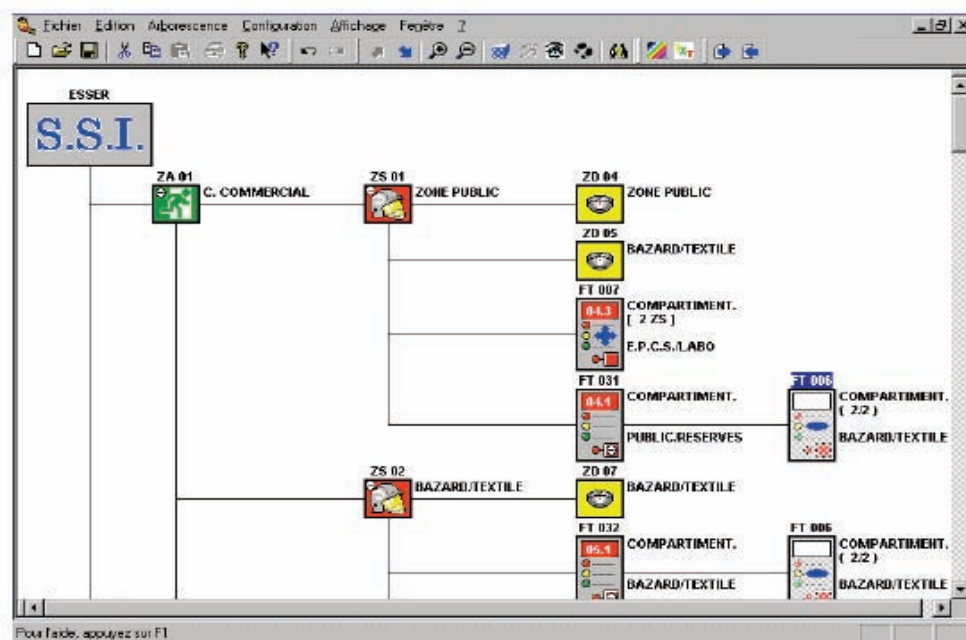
Fichier Edition Arborescence Configuration Affichage Fenêtre ?

ESSER

S.S.I.

ZA 01
C. COMMERCIAL

ZS 01
ZONE PUBLIC

ZD 04
ZONE PUBLIC

ZD 05
BAZARD/TEXTILE

FT 007
04.3
COMPARTIMENT.
[ 2 ZS ]
E.P.C.S./LABO

FT 031
04.4
COMPARTIMENT.
PUBLIC/RESERVES

FT 006
COMPARTIMENT.
( 2/2 )
BAZARD/TEXTILE

ZS 02
BAZARD/TEXTILE

ZD 07
BAZARD/TEXTILE

FT 032
05.1
COMPARTIMENT.
BAZARD/TEXTILE

FT 006
COMPARTIMENT.
( 2/2 )
BAZARD/TEXTILE

Pour l'aide, appuyez sur F1